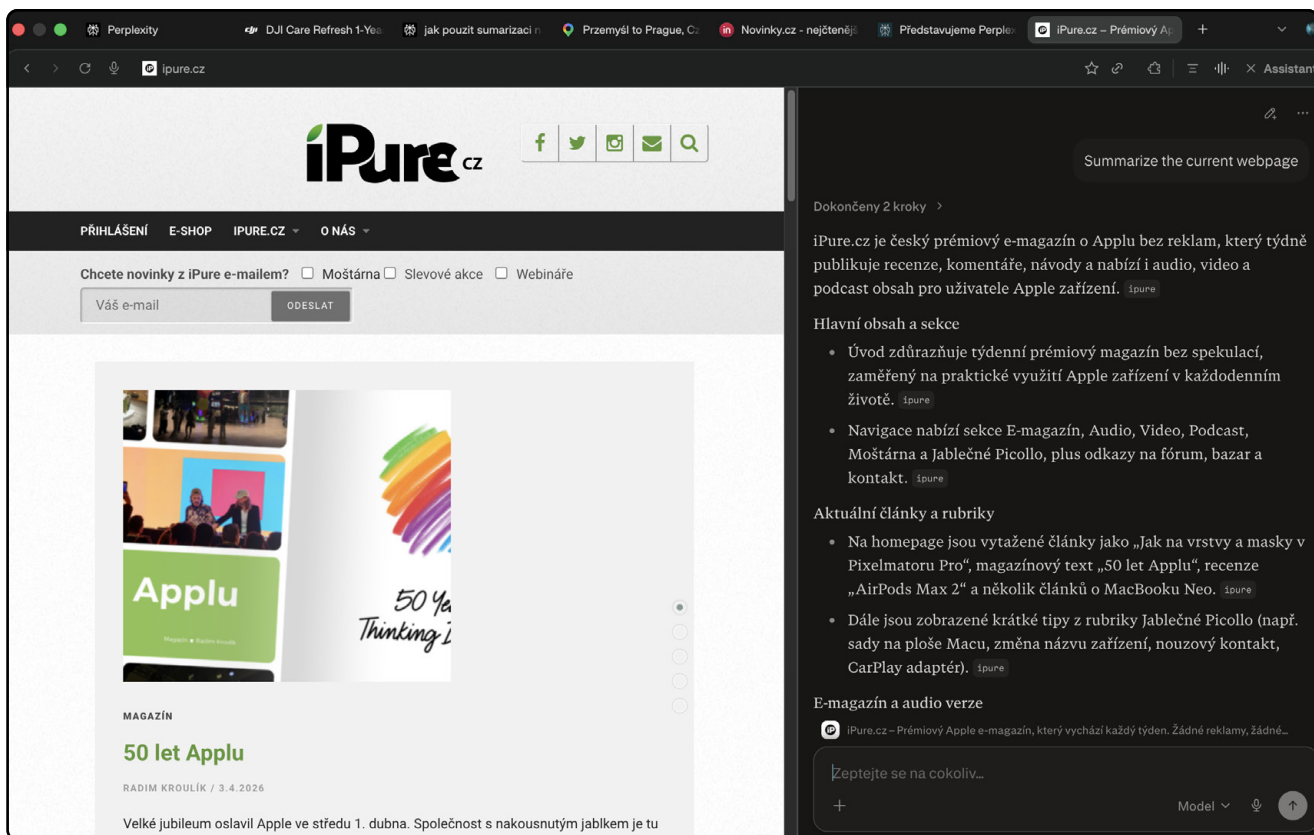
Perplexity | DJI Care Refresh 1-Yea | jak pouzit sumarizaci n | Przemyśl to Prague, Cz | Novinky.cz - nejčtenějš | Představujeme Perplex | iPure.cz – Prémiový Ap | +

ipure.cz

Assistant

iPure cz

PŘIHLÁŠENÍ E-SHOP IPURE.CZ O NÁS

Chcete novinky z iPure e-mailem? Moštárna Slevové akce Webináře

Váš e-mail ODESLAT

Applu

Magazín • Radim Kroulík

50 Ye
Thinking D

MAGAZÍN

50 let Applu

RADIM KROULÍK / 3.4.2026

Velké jubileum oslavil Apple ve středu 1. dubna. Společnost s nakousnutým jablkem je tu

Summarize the current webpage

Dokončeny 2 kroky

iPure.cz je český prémiový e-magazín o Applu bez reklam, který týdně publikuje recenze, komentáře, návody a nabízí i audio, video a podcast obsah pro uživatele Apple zařízení. ipure

Hlavní obsah a sekce

- Úvod zdůrazňuje týdenní prémiový magazín bez spekulací, zaměřený na praktické využití Apple zařízení v každodenním životě. ipure
- Navigace nabízí sekce E-magazín, Audio, Video, Podcast, Moštárna a Jablečné Picollo, plus odkazy na fórum, bazar a kontakt. ipure

Aktuální články a rubriky

- Na homepage jsou vytažené články jako „Jak na vrstvy a masky v Pixelmatoru Pro“, magazínový text „50 let Applu“, recenze „AirPods Max 2“ a několik článků o MacBooku Neo. ipure
- Dále jsou zobrazené krátké tipy z rubriky Jablečné Picollo (např. sady na ploše Macu, změna názvu zařízení, nouzový kontakt, CarPlay adaptér). ipure

E-magazín a audio verze

iPure.cz – Prémiový Apple e-magazín, který vychází každý týden. Žádné reklamy, žádné...

Zeptejte se na cokoliv...

+ Model